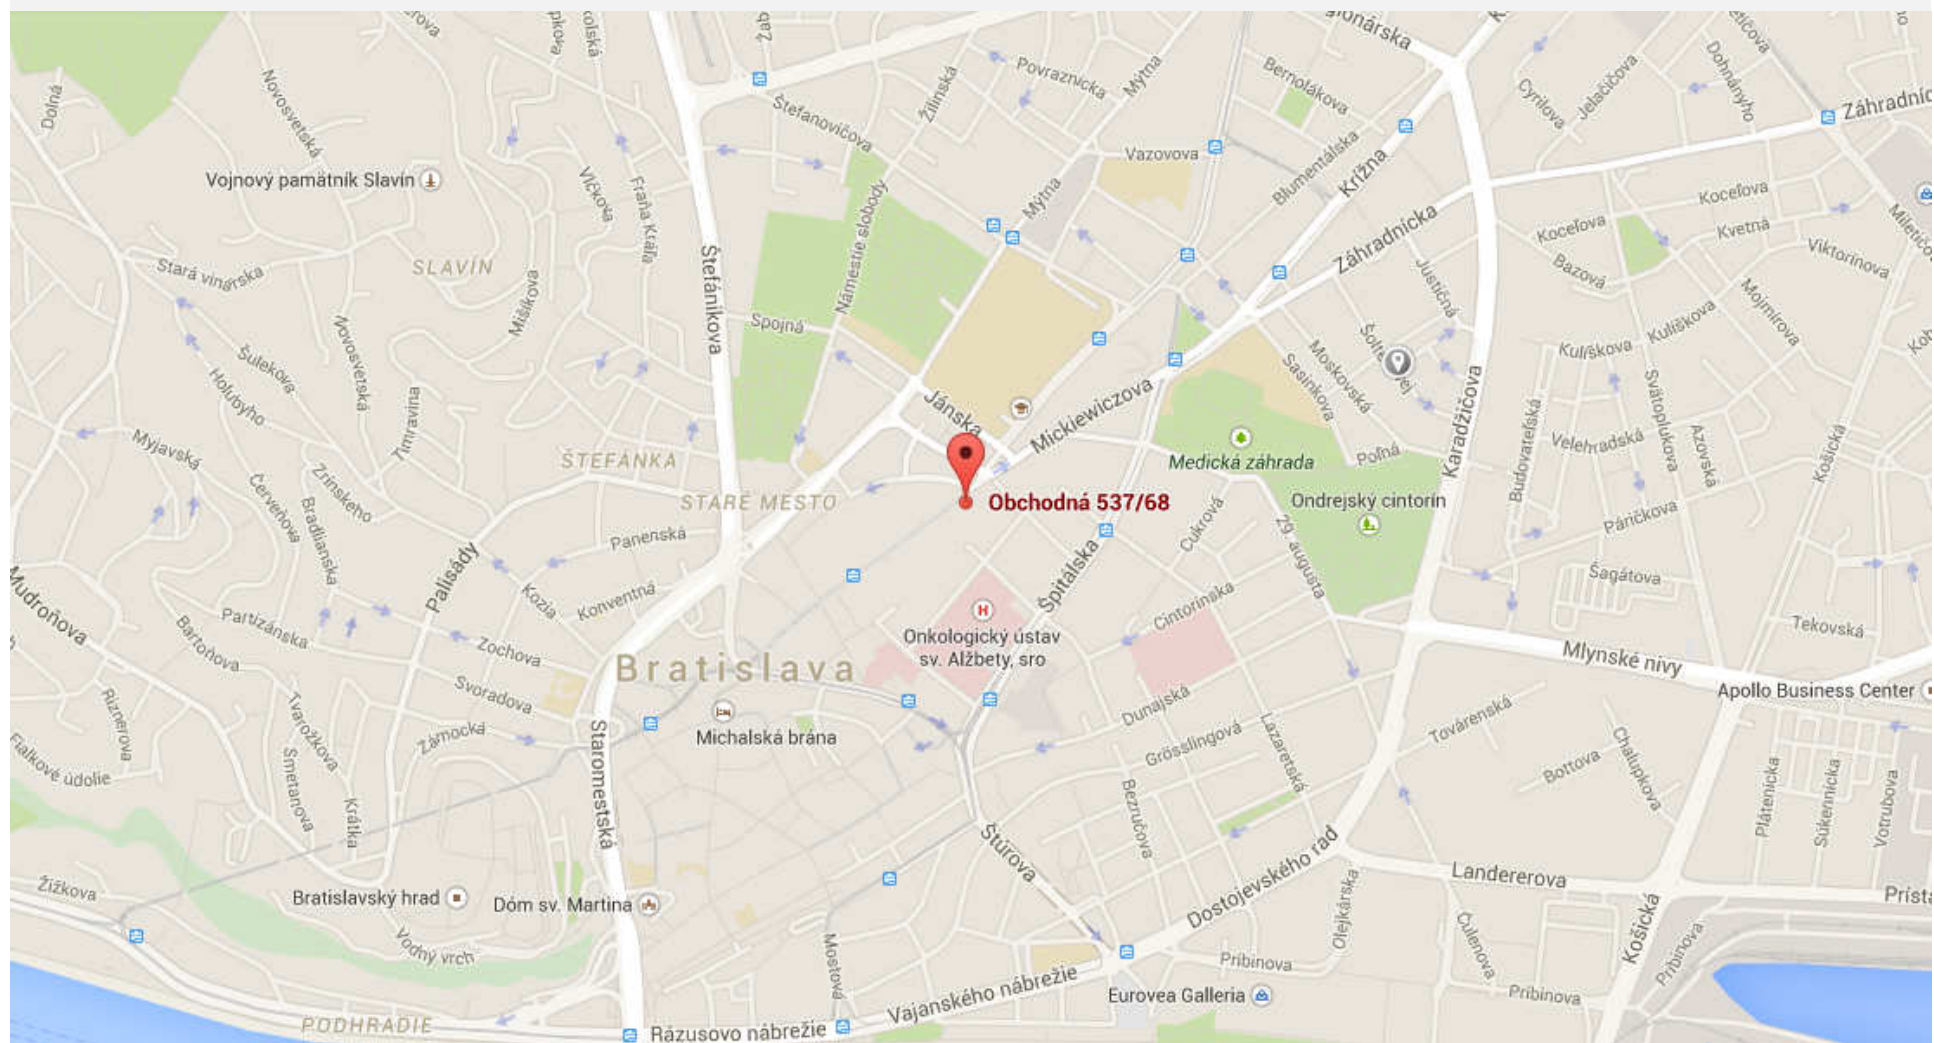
Obchodná 537/68

Bratislava

STARÉ MESTO

ŠTEFÁNKA

SLAVÍN

PODHRADIE

Vojnový pamätník Slavín

Bratislavský hrad

Dóm sv. Martina

Michalská brána

Onkologický ústav sv. Alžbety, sro

Medická záhrada

Ondrejský cintorín

Apollo Business Center

Eurovea Galleria

Dolná
Novosvetská
Stará vinárska
Šulekova
Holubyho
Myjavská
Červeňova
Zrínskeho
Bradlianska
Timravina
Mišíkova
Novosvetská
Vlčkova
Fraňa Kráľa
Štefánikova
Spojná
Námestie slobody
Štefanovičova
Žilinská
Povraznícka
Mýtna
Mýtna
Vazovova
Bernolákova
Blumentálska
Krížna
Záhradnícka
Záhradnícka
Jánska
Mickiewiczova
Palisády
Panenská
Kozia
Konventná
Partizánska
Bartoňova
Zochova
Svoradova
Zámocká
Mudroňova
Riznerova
Fialkové údolie
Tvarožkova
Smetanova
Krátka
Staromestská
Žižkova
Vodný vrch
Mostová
Rázusovo nábrežie
Vajanského nábrežie
Dostojevského rad
Šturova
Špitálska
Cukrová
Cintorínska
Dunajská
Grösslingová
Bezručova
Lazaretská
29. augusta
Moskovská
Sasinkova
Šoltésovej
Justičná
Poľná
Karadžičova
Cyrilova
Jelačičova
Dohnányho
Koceľova
Koceľova
Kvetná
Bazová
Viktorínova
Mojmírova
Kuzmányho
Kulíškova
Kulíškova
Svätoplukova
Azovská
Velehradská
Budovateľská
Košická
Páričkova
Šagátova
Tekovská
Mlynské nivy
Továrenská
Bottova
Chalupkova
Landererova
Olejkárska
Pribinova
Pribinova
Pribinova
Čulenova
Košická
Plátenícka
Súkenícka
Votrubova
Prísta
Miletičova
Záhradníc
Koh